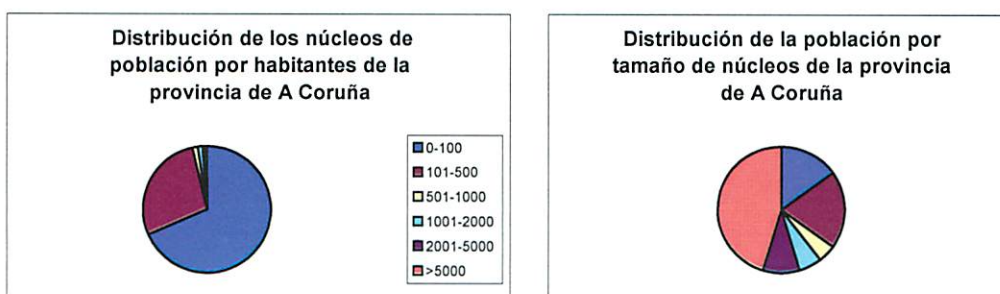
Distribución de los núcleos de población por habitantes de la provincia de A Coruña

0-100
101-500
501-1000
1001-2000
2001-5000
>5000

Distribución de la población por tamaño de núcleos de la provincia de A Coruña